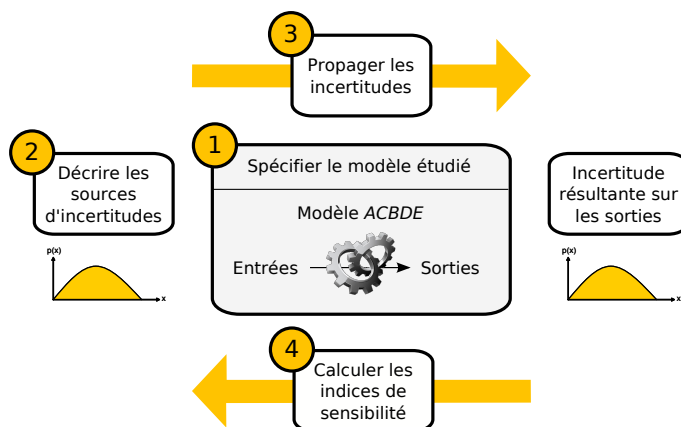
3
Propager les incertitudes

2
Décrire les sources d'incertitudes

p(x)
x

1
Spécifier le modèle étudié

Modèle *ACBDE*

Entrées

Sorties

Incertitude résultante sur les sorties

p(x)
x

4
Calculer les indices de sensibilité